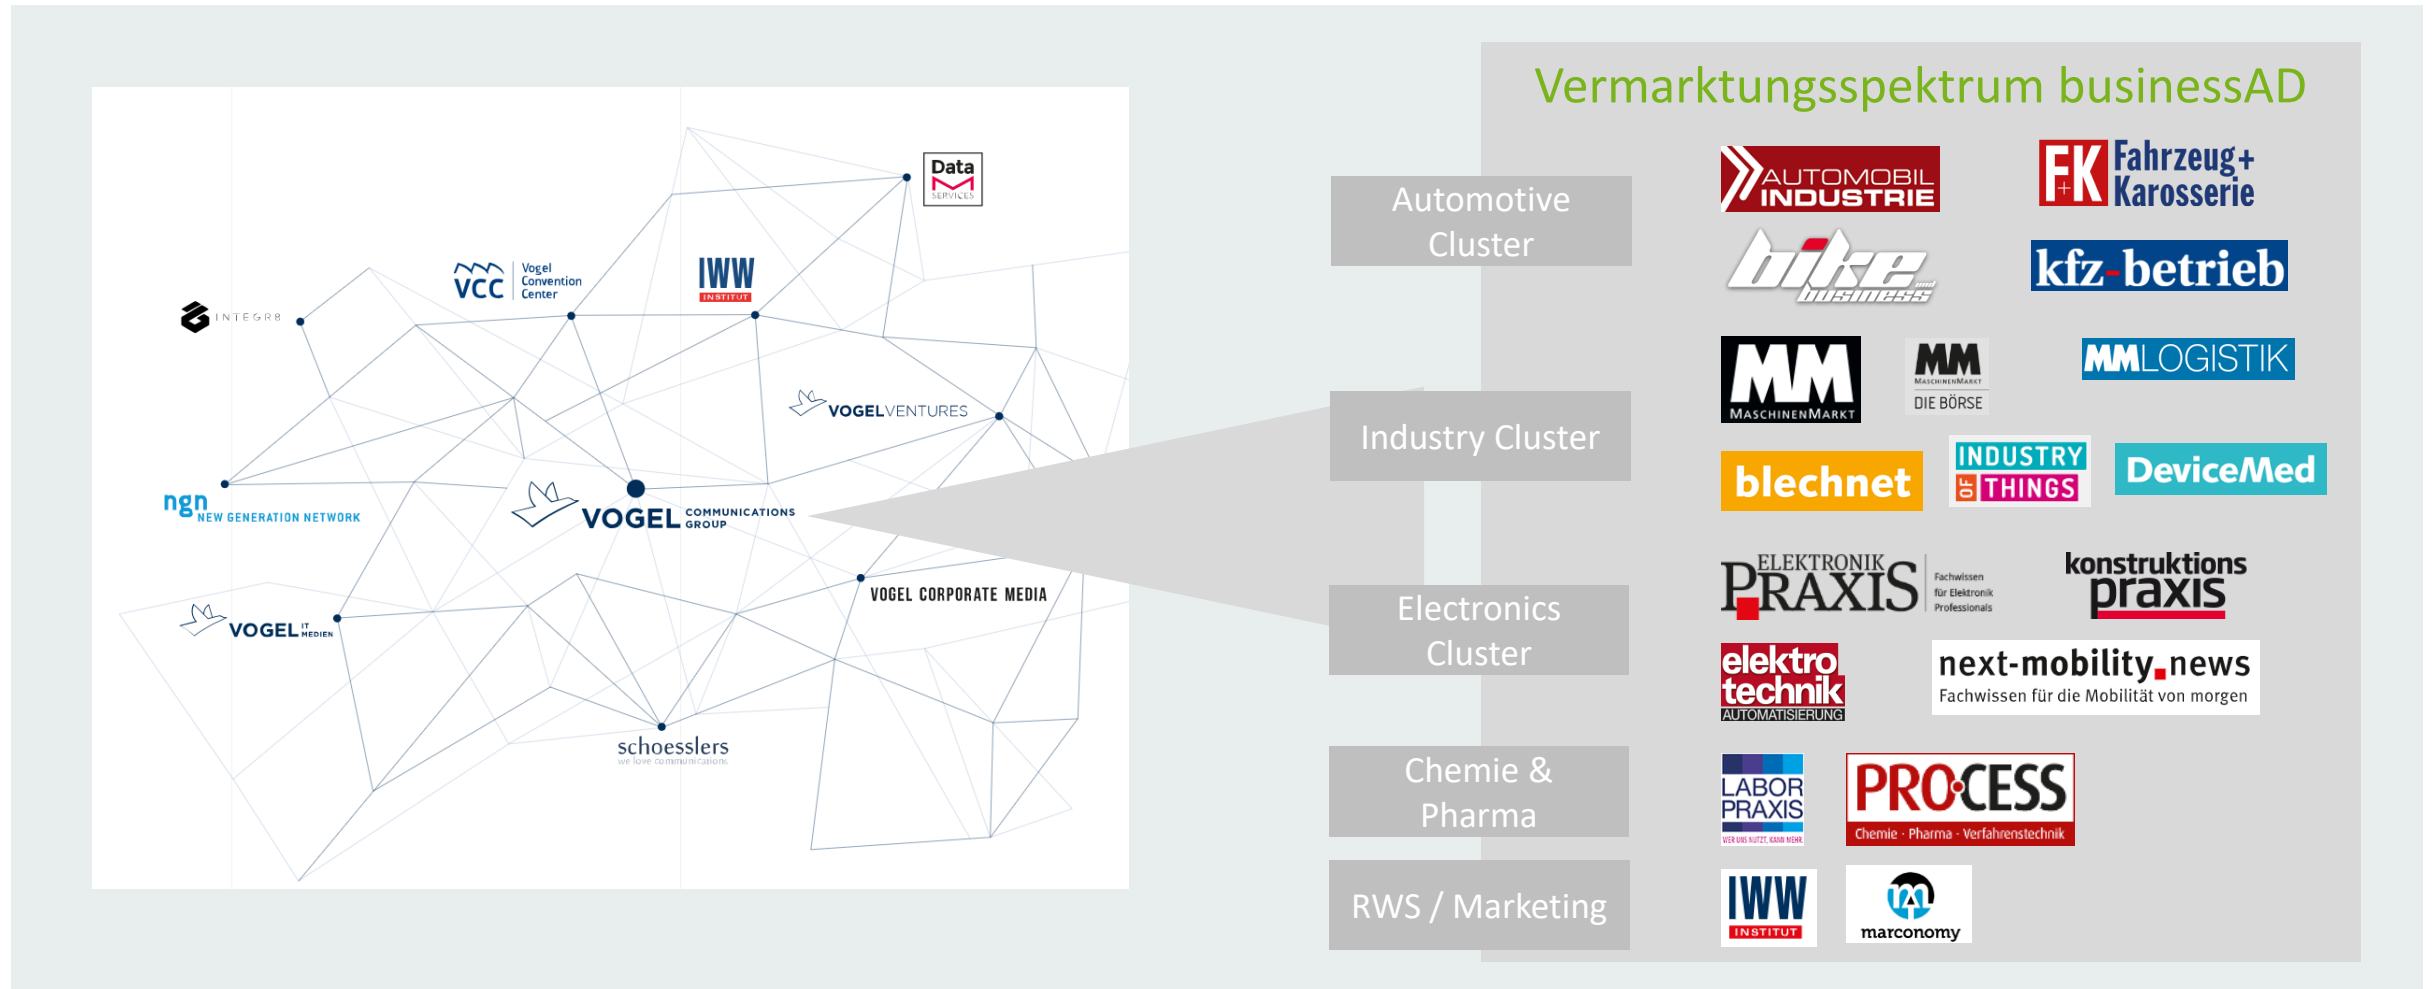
Data SERVICES

VCC Vogel Convention Center

IWW INSTITUT

INTEGR8

VOGELVENTURES

ngn NEW GENERATION NETWORK

VOGEL COMMUNICATIONS GROUP

VOGEL CORPORATE MEDIA

VOGEL IT MEDIEN

schoesslers we love communications

Vermarktungsspektrum businessAD

Automotive Cluster

AUTOMOBIL INDUSTRIE

F+K Fahrzeug+ Karosserie

bike business

kfz-betrieb

Industry Cluster

MM MASCHINENMARKT

MM MASCHINENMARKT DIE BÖRSE

MMLOGISTIK

blechnet

INDUSTRY OF THINGS

DeviceMed

Electronics Cluster

ELEKTRONIK PRAXIS Fachwissen für Elektronik Professionals

konstruktions praxis

elektro technik AUTOMATISIERUNG

next-mobility.news Fachwissen für die Mobilität von morgen

Chemie & Pharma

LABOR PRAXIS WER UNS NUTZT, KANN MEHR

PROCESS Chemie · Pharma · Verfahrenstechnik

RWS / Marketing

IWW INSTITUT

marconomy